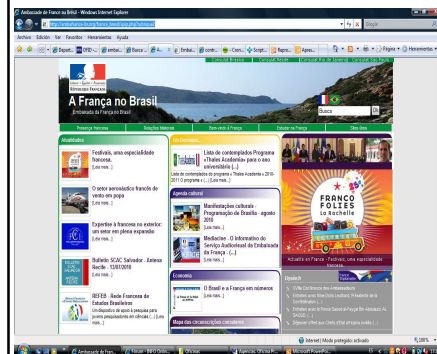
Ambassade de France au Brésil - Windows Internet Explorer

http://www.ambafrance-br.org/franca_brasil/spip.php?rubrique

Google

Archivo Edición Ver Favoritos Herramientas Ayuda

Página Herramientas

Consulado Brasília Consulado Recife Consulado Rio de Janeiro Consulado São Paulo

RÉPUBLIQUE FRANÇAISE

A França no Brasil

Embaixada da França no Brasil

Busca

Presença francesa Relações bilaterais Bem-vindo à França Estudar na França Sites úteis

Atualidades

Festivais, uma especialidade francesa.
[Leia mais...]

O setor aeronáutico francês de vento em popa
[Leia mais...]

Expertise à francesa no exterior: um setor em plena expansão
[Leia mais...]

Boletim SCAC Salvador - Antena Recife - 13/07/2010
[Leia mais...]

REFEB - Rede Francesa de Estudos Brasileiros
Um dispositivo de apoio à pesquisa para jovens pesquisadores em ciências (...) [Leia mais...]

Em Destaque

Lista de contemplados Programa «Thales Acadêmicos» para o ano universitário (...)
Lista de contemplados do programa « Thales Acadêmicos » 2010-2011 O programa « (...)
[Leia mais...]

Agenda cultural

Manifestações culturais - Programação de Brasília - agosto 2010
[Leia mais...]

Mediactus - O informativo do Serviço Audiovisual da Embaixada da França - (...)
[Leia mais...]

Economia

O Brasil e a França em números
[Leia mais...]

Mapa das circunscrições consulares

FRANCO FOLIES La Rochelle

Actualité en France : Festivais, uma especialidade francesa

Dossiê

XVIIIe Conférence des Ambassadeurs
Entrevista com Nicolas Sarkozy
Entrevista com o Primeiro-Ministro
Discurso

Internet | Modo protegido: activado

100%

Ambassade de Fra... Forum - INFO Onlin... Oficinas Agencias. Oficina Pr... Microsoft PowerPoi...